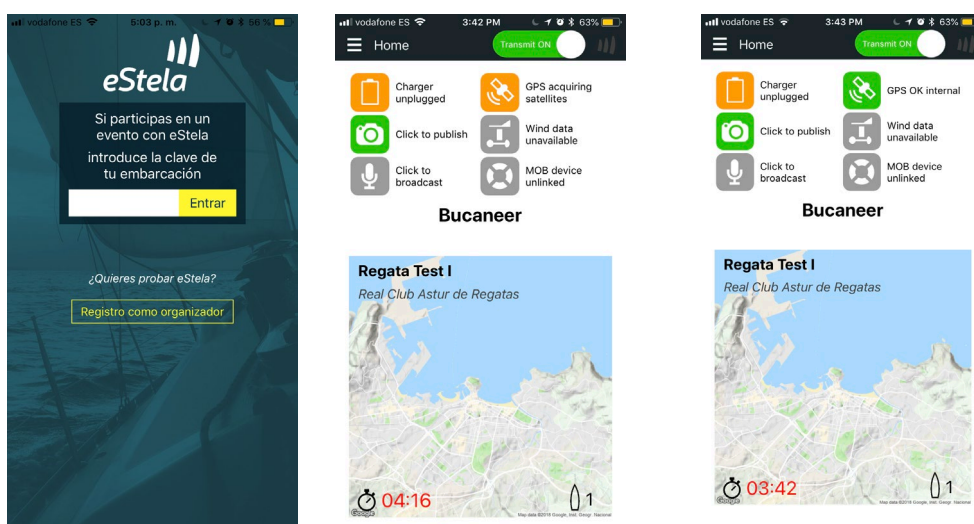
vodafone ES 5:03 p. m. 56 %

eStela

Si participas en un evento con eStela

introduce la clave de tu embarcación

Entrar

¿Quieres probar eStela?

Registro como organizador

vodafone ES 3:42 PM 63%

Home

Transmit ON

Charger unplugged

GPS acquiring satellites

Click to publish

Wind data unavailable

Click to broadcast

MOB device unlinked

Bucaneer

Regata Test I

Real Club Astur de Regatas

04:16

1

Google

Map data ©2018 Google, Inst. Geogr. Nacional

vodafone ES 3:43 PM 63%

Home

Transmit ON

Charger unplugged

GPS OK internal

Click to publish

Wind data unavailable

Click to broadcast

MOB device unlinked

Bucaneer

Regata Test I

Real Club Astur de Regatas

03:42

1

Google

Map data ©2018 Google, Inst. Geogr. Nacional